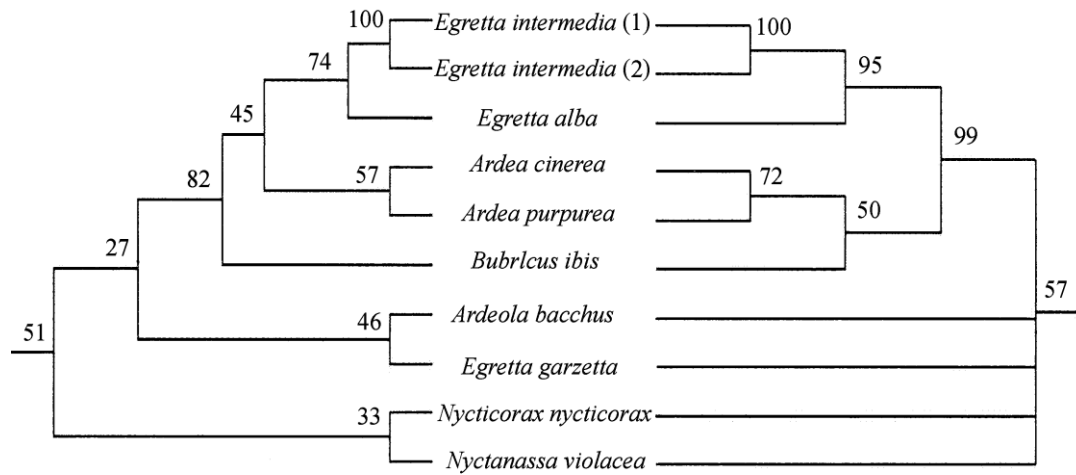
100
Egretta intermedia (1)
100
74
Egretta intermedia (2)
95
45
Egretta alba
99
82
57
Ardea cinerea
72
Ardea purpurea
50
27
Bubrlcus ibis
57
51
46
Ardeola bacchus
Egretta garzetta
33
Nycticorax nycticorax
Nyctanassa violacea